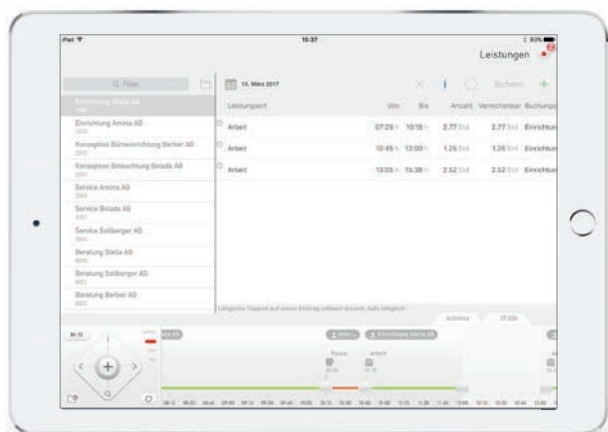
iPad
15:37
93%
Leistungen
Q Filter
Einrichtung Stella AG
Einrichtung Amina AG
Konzeption Büroeinrichtung Berber AG
Konzeption Beleuchtung Belada AG
Service Amina AG
Service Belada AG
Service Sellberger AG
Beratung Stella AG
Beratung Sellberger AG
Beratung Berber AG
13. März 2017
Sichern
Leistungsart
Von
Bis
Anzahl
Verrechenbar
Buchungs
| Leistungsart | Von | Bis | Anzahl | Verrechenbar | Buchungs |
|---|---|---|---|---|---|
| Arbeit | 07:29 h | 10:15 h | 2.77 Std | 2.77 Std | Einrichtun |
| Arbeit | 10:45 h | 12:00 h | 1.25 Std | 1.25 Std | Einrichtun |
| Arbeit | 13:05 h | 15:38 h | 2.52 Std | 2.52 Std | Einrichtun |
Längeres Tippen auf einen Eintrag editiert diesen, falls möglich
Aktivitäten
Pause
Arbeit
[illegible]